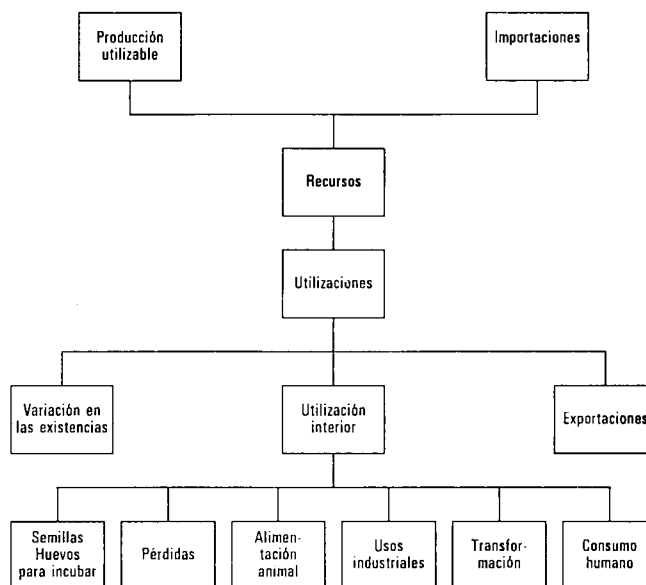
Producción utilizable

Importaciones

Recursos

Utilizaciones

Variación en las existencias

Utilización interior

Exportaciones

Semillas Huevos para incubar

Pérdidas

Alimentación animal

Usos industriales

Transformación

Consumo humano